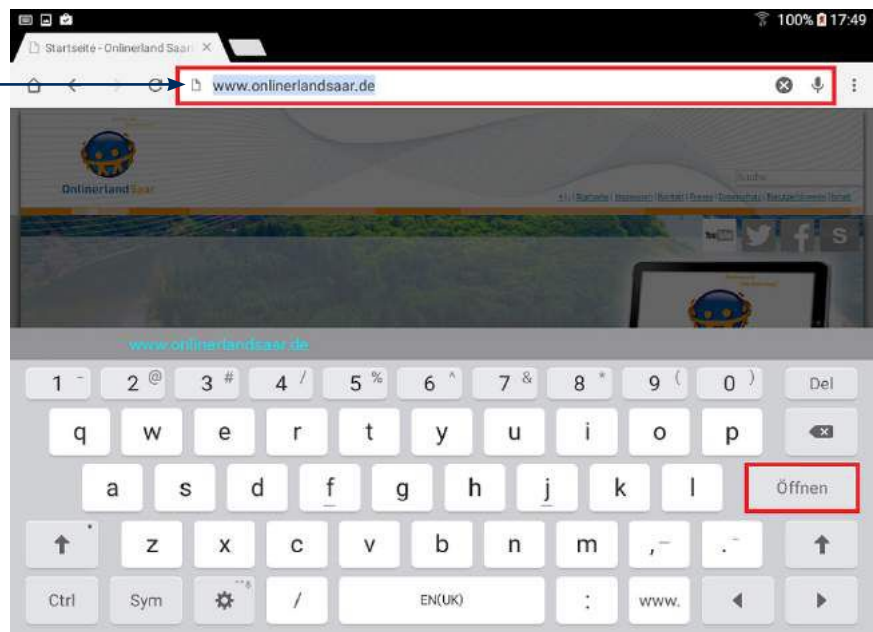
100% 17:49

Startseite - Onlinerland Saar ×

www.onlinerlandsaar.de

OnlinerlandSaar

Suche

You Tube

www.onlinerlandsaar.de

1 - 2 @ 3 # 4 / 5 % 6 ^ 7 & 8 * 9 ( 0 ) Del

q w e r t y u i o p

a s d f g h j k l Öffnen

z x c v b n m , - . -

Ctrl Sym / EN(UK) : www.